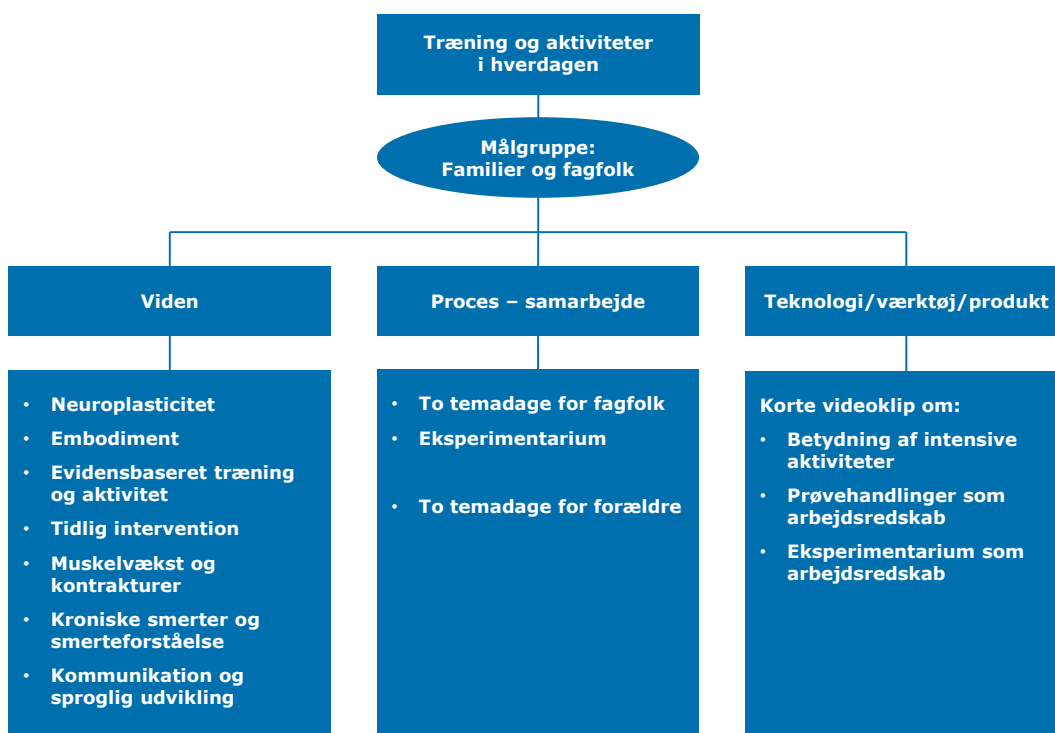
Træning og aktiviteter i hverdagen

Målgruppe:
Familier og fagfolk

Viden

Proces – samarbejde

Teknologi/værktøj/produkt

- Neuroplasticitet
- Embodiment
- Evidensbaseret træning og aktivitet
- Tidlig intervention
- Muskelvækst og kontrakturer
- Kroniske smerter og smerteforståelse
- Kommunikation og sproglig udvikling

- To temadage for fagfolk
- Eksperimentarium
- To temadage for forældre

Korte videoklip om:
- Betydning af intensive aktiviteter
- Prøvehandlinger som arbejdsredskab
- Eksperimentarium som arbejdsredskab